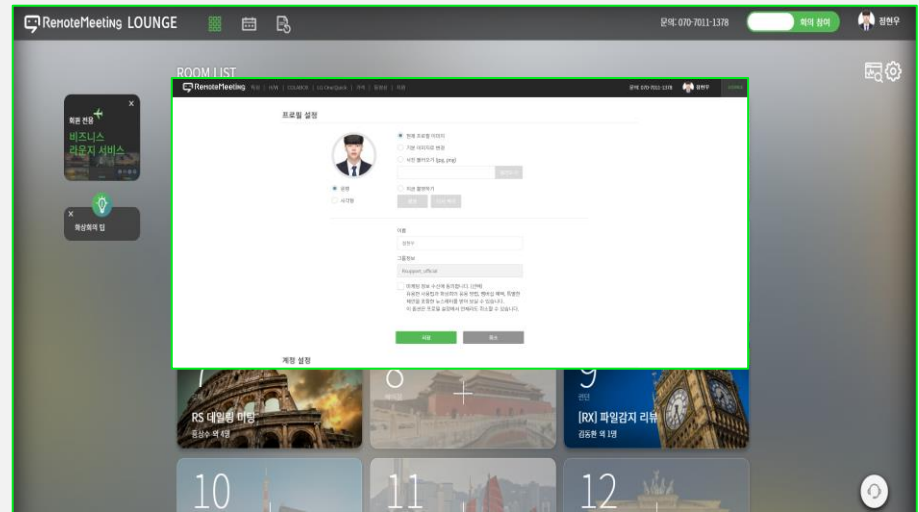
RemoteMeeting LOUNGE

문의: 070-7011-1378

회의 참여

김현우

ROOM LIST

회원 전용

비즈니스 라운지 서비스

화상회의 팁

RemoteMeeting

문의 070-7011-1378

김현우

프로필 설정

현재 프로필 이미지

기본 이미지로 변경

사진 불러오기 (jpg, png)

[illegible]

남성

여성

직접 촬영하기

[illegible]

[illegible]

이름

김현우

그룹정보

Rsupport_official

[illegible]

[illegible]

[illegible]

계정 설정

7

RS 데일리 미팅

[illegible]

8

9

[RX] 파일감지 리뷰

김동현 외 1명

10

11

12